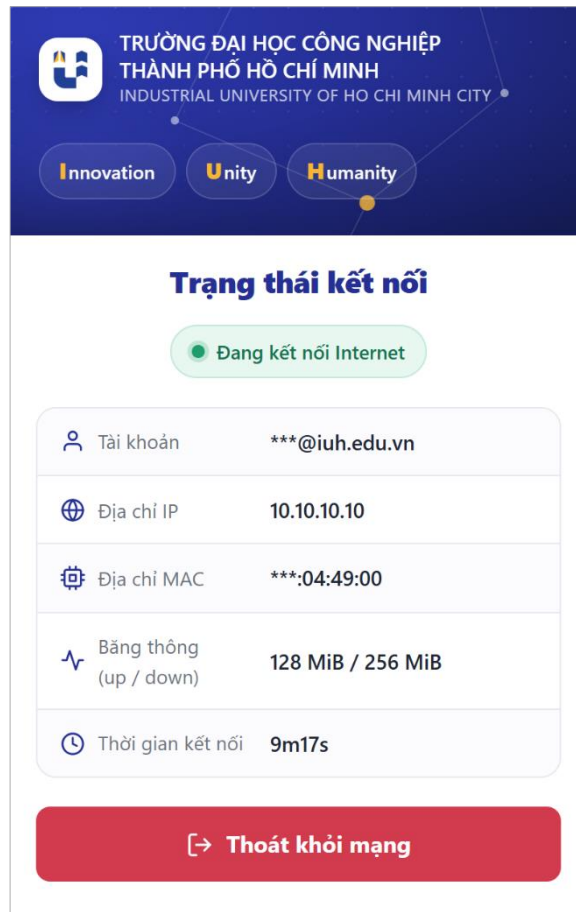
TRƯỜNG ĐẠI HỌC CÔNG NGHIỆP THÀNH PHỐ HỒ CHÍ MINH
INDUSTRIAL UNIVERSITY OF HO CHI MINH CITY

Innovation
Unity
Humanity

Trạng thái kết nối

Đang kết nối Internet

| | |
|---|---|
| Tài khoản | ***@iuh.edu.vn |
| Địa chỉ IP | 10.10.10.10 |
| Địa chỉ MAC | ***:04:49:00 |
| Băng thông (up / down) | 128 MiB / 256 MiB |
| Thời gian kết nối | 9m17s |

Thoát khỏi mạng